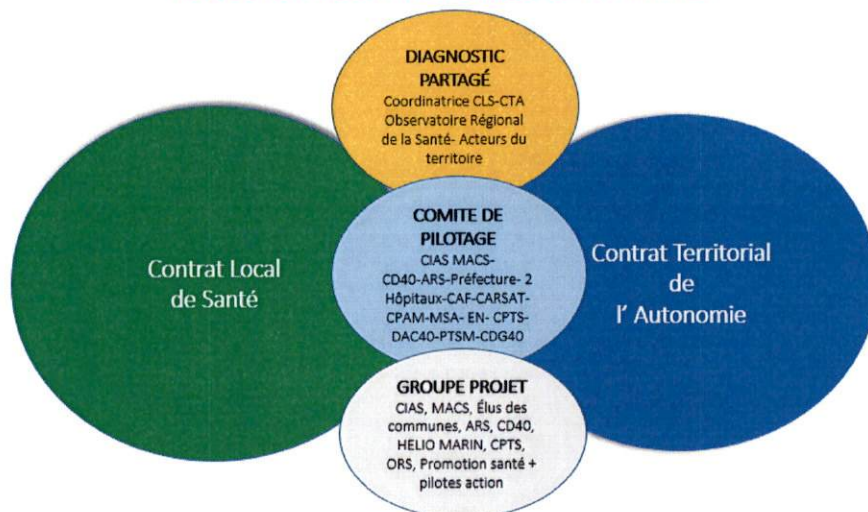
DIAGNOSTIC PARTAGÉ
Coordinatrice CLS-CTA Observatoire Régional de la Santé- Acteurs du territoire

Contrat Local de Santé

COMITE DE PILOTAGE
CIAS MACS- CD40-ARS-Préfecture- 2 Hôpitaux-CAF-CARSAT- CPAM-MSA- EN- CPTS- DAC40-PTSM-CDG40

Contrat Territorial de l' Autonomie

GROUPE PROJET
CIAS, MACS, Élus des communes, ARS, CD40, HELIO MARIN, CPTS, ORS, Promotion santé + pilotes action